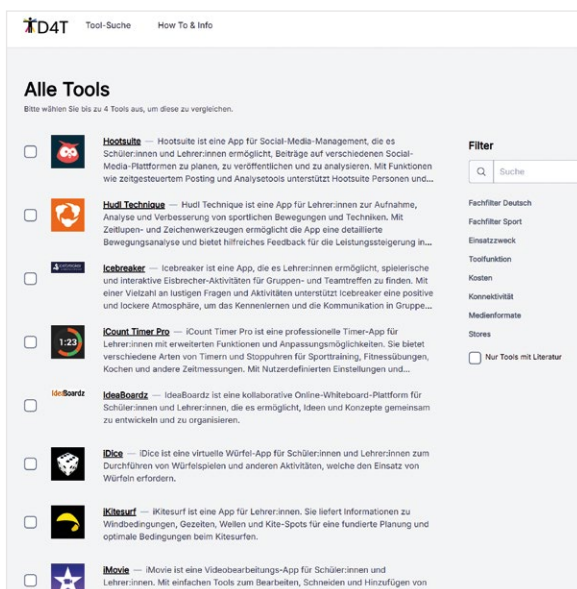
D4T Tool-Suche How To & Info

Alle Tools

Bitte wählen Sie bis zu 4 Tools aus, um diese zu vergleichen.

Hootsuite — Hootsuite ist eine App für Social-Media-Management, die es Schüler:innen und Lehrer:innen ermöglicht, Beiträge auf verschiedenen Social-Media-Plattformen zu planen, zu veröffentlichen und zu analysieren. Mit Funktionen wie zeitgesteuertem Posting und Analysetools unterstützt Hootsuite Personen und…

Hudl Technique — Hudl Technique ist eine App für Lehrer:innen zur Aufnahme, Analyse und Verbesserung von sportlichen Bewegungen und Techniken. Mit Zeitlupen- und Zeichenwerkzeugen ermöglicht die App eine detaillierte Bewegungsanalyse und bietet hilfreiches Feedback für die Leistungssteigerung in…

Icebreaker — Icebreaker ist eine App, die es Lehrer:innen ermöglicht, spielerische und interaktive Eisbrecher-Aktivitäten für Gruppen- und Teamtreffen zu finden. Mit einer Vielzahl an lustigen Fragen und Aktivitäten unterstützt Icebreaker eine positive und lockere Atmosphäre, um das Kennenlernen und die Kommunikation in Gruppe…

1:23

iCount Timer Pro — iCount Timer Pro ist eine professionelle Timer-App für Lehrer:innen mit erweiterten Funktionen und Anpassungsmöglichkeiten. Sie bietet verschiedene Arten von Timern und Stoppuhren für Sporttraining, Fitnessübungen, Kochen und andere Zeitmessungen. Mit Nutzerdefinierten Einstellungen und…

IdeaBoardz

IdeaBoardz — IdeaBoardz ist eine kollaborative Online-Whiteboard-Plattform für Schüler:innen und Lehrer:innen, die es ermöglicht, Ideen und Konzepte gemeinsam zu entwickeln und zu organisieren.

IDice — IDice ist eine virtuelle Würfel-App für Schüler:innen und Lehrer:innen zum Durchführen von Würfelspielen und anderen Aktivitäten, welche den Einsatz von Würfeln erfordern.

iKitesurf — iKitesurf ist eine App für Lehrer:innen. Sie liefert Informationen zu Windbedingungen, Gezeiten, Wellen und Kite-Spots für eine fundierte Planung und optimale Bedingungen beim Kitesurfen.

iMovie — iMovie ist eine Videobearbeitungs-App für Schüler:innen und Lehrer:innen. Mit einfachen Tools zum Bearbeiten, Schneiden und Hinzufügen von

Filter

Suche

Fachfilter Deutsch
Fachfilter Sport
Einsatzzweck
Toolfunktion
Kosten
Konnektivität
Medienformate
Stores
Nur Tools mit Literatur